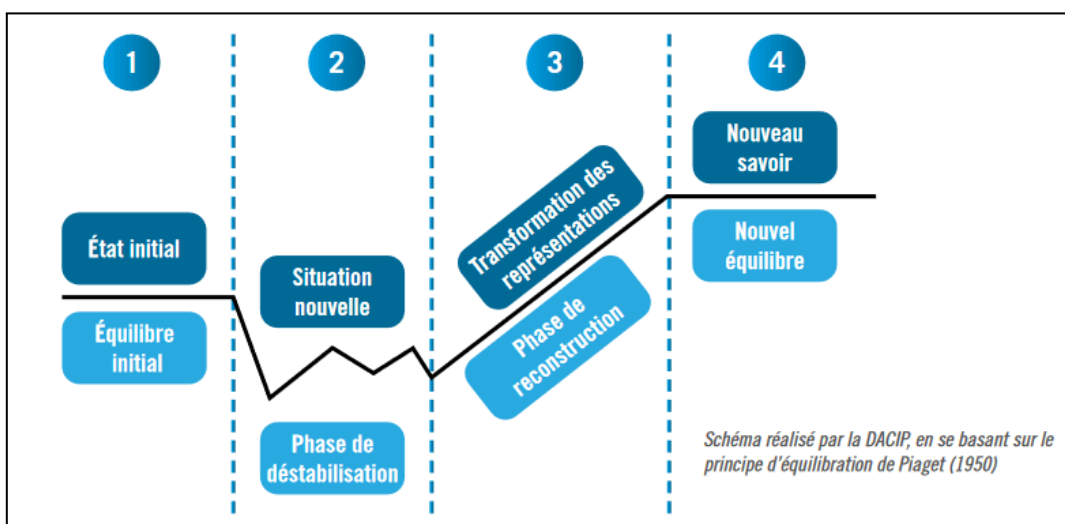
1

2

3

4

État initial

Équilibre initial

Situation nouvelle

Phase de déstabilisation

Transformation des représentations

Phase de reconstruction

Nouveau savoir

Nouvel équilibre

Schéma réalisé par la DACIP, en se basant sur le principe d'équilibration de Piaget (1950)